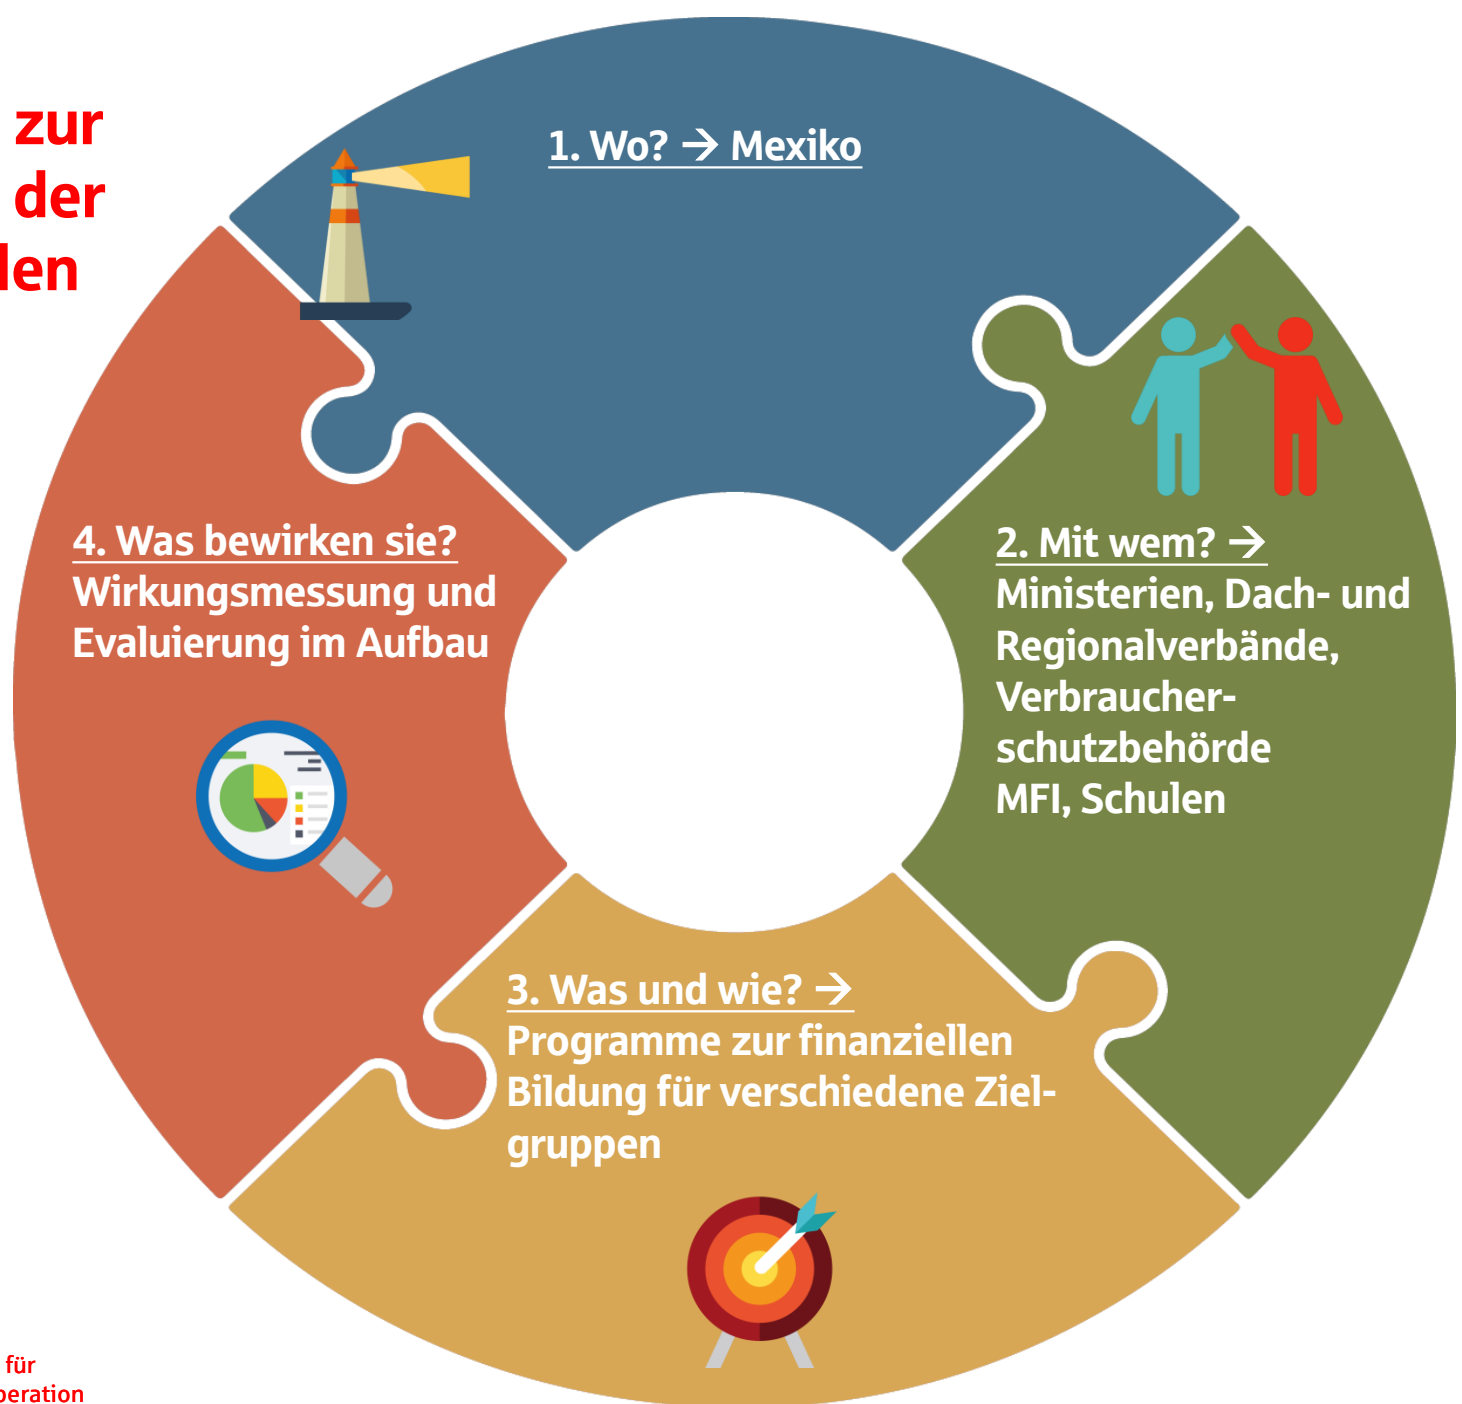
zur
der
len

1. Wo? → Mexiko

2. Mit wem? →
Ministerien, Dach- und Regionalverbände, Verbraucherschutzbehörde MFI, Schulen

3. Was und wie? →
Programme zur finanziellen Bildung für verschiedene Zielgruppen

4. Was bewirken sie?
Wirkungsmessung und Evaluierung im Aufbau

für
eration